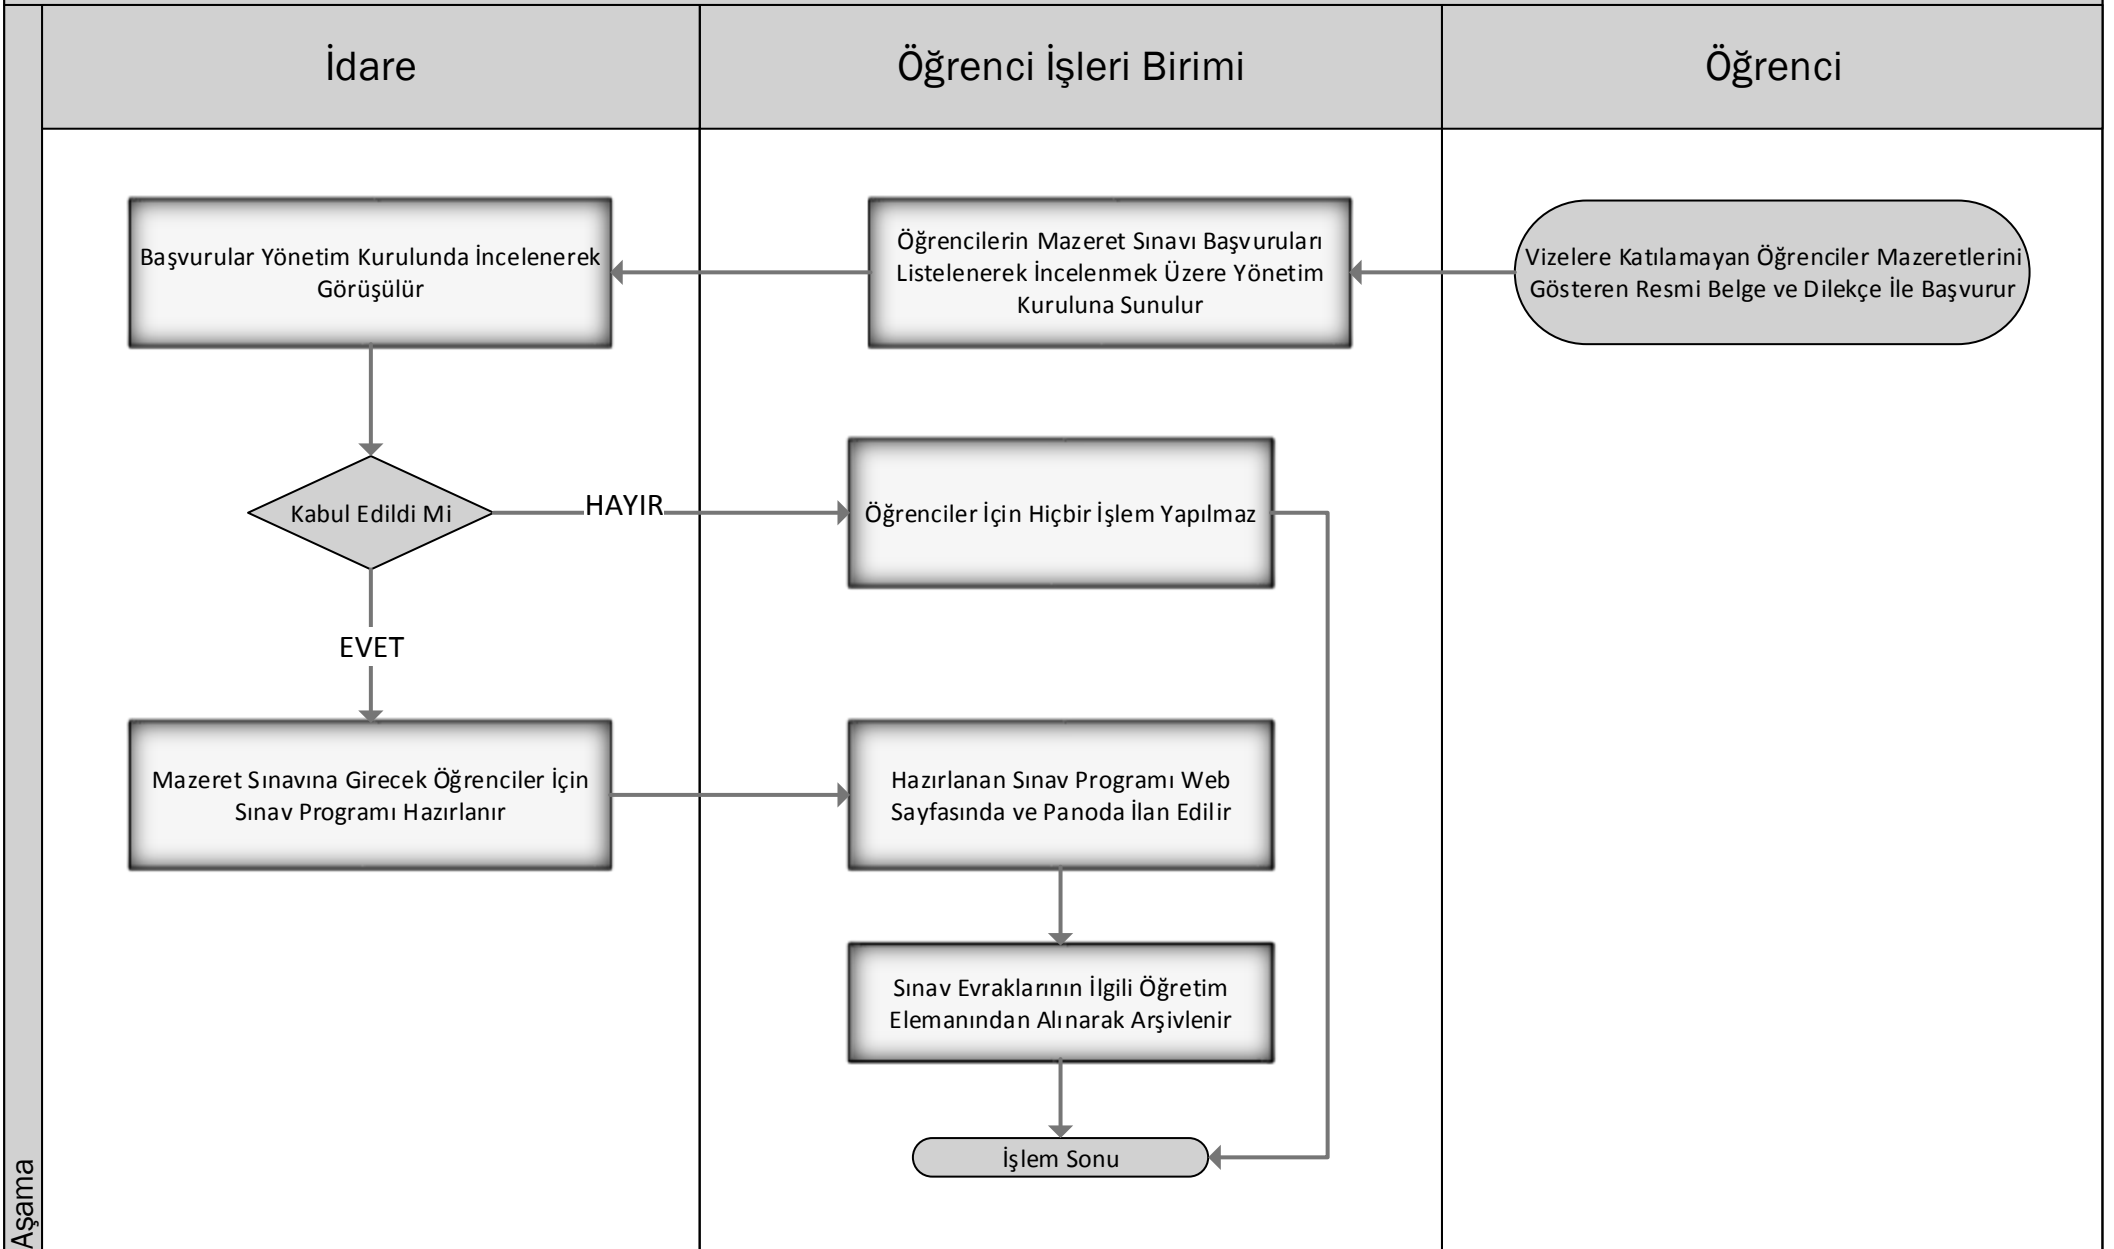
İdare

Öğrenci İşleri Birimi

Öğrenci

Vizelere Katılamayan Öğrenciler Mazeretlerini Gösteren Resmi Belge ve Dilekçe İle Başvurur

Öğrencilerin Mazeret Sınavı Başvuruları Listelenerek İncelenmek Üzere Yönetim Kuruluna Sunulur

Başvurular Yönetim Kurulunda İncelenerek Görüşülür

Kabul Edildi Mi

HAYIR

Öğrenciler İçin Hiçbir İşlem Yapılmaz

EVET

Mazeret Sınavına Girecek Öğrenciler İçin Sınav Programı Hazırlanır

Hazırlanan Sınav Programı Web Sayfasında ve Panoda İlan Edilir

Sınav Evraklarının İlgili Öğretim Elemanından Alınarak Arşivlenir

İşlem Sonu

Aşama